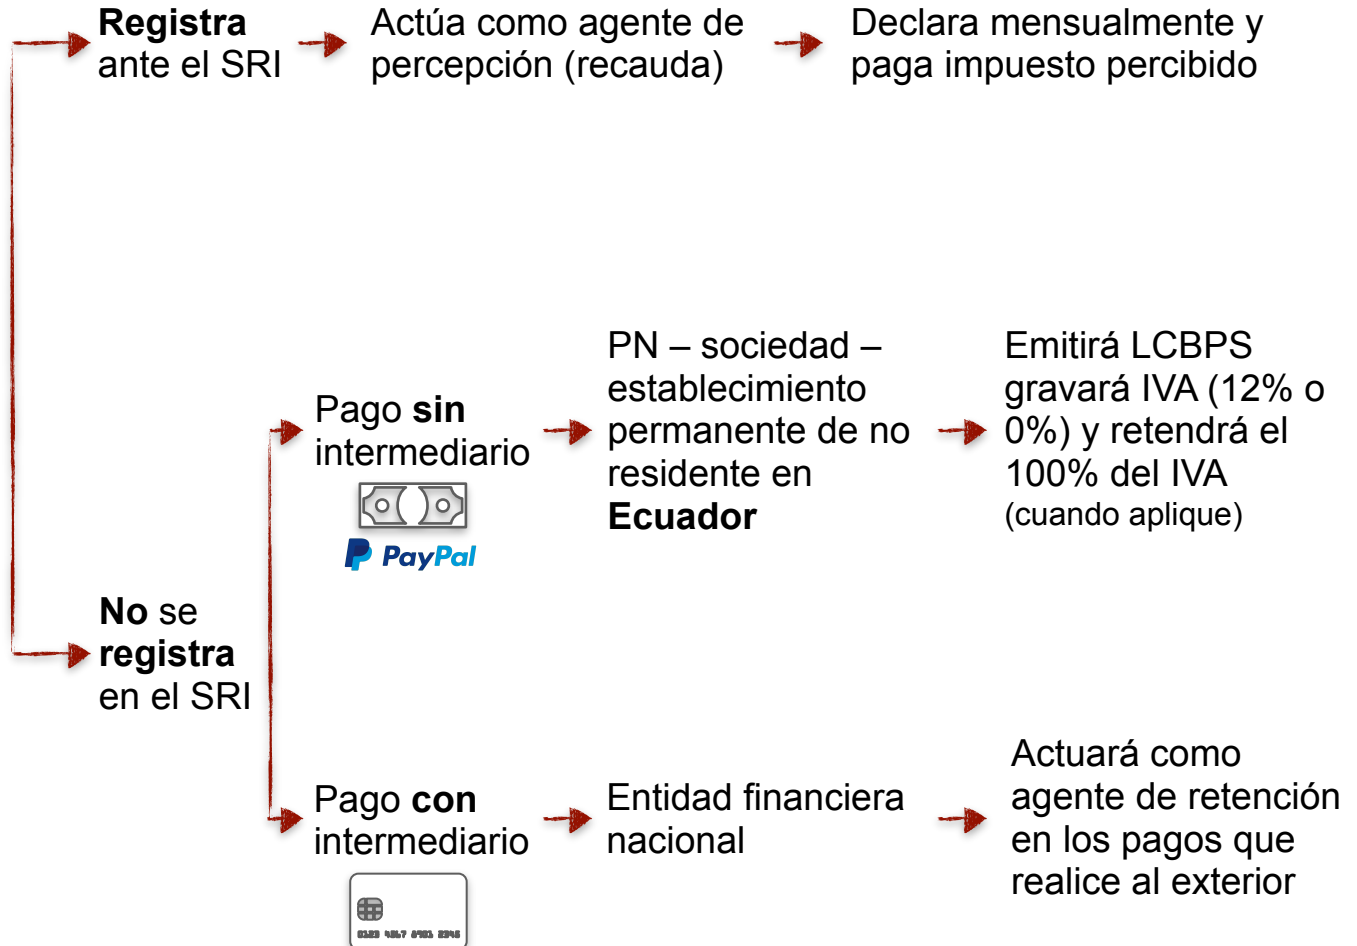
**Registra** ante el SRI

Actúa como agente de percepción (recauda)

Declara mensualmente y paga impuesto percibido

Pago **sin** intermediario

PayPal

PN – sociedad – establecimiento permanente de no residente en **Ecuador**

Emitirá LCBPS gravará IVA (12% o 0%) y retendrá el 100% del IVA (cuando aplique)

**No** se **registra** en el SRI

Pago **con** intermediario

0123 4567 8901 2345

Entidad financiera nacional

Actuará como agente de retención en los pagos que realice al exterior